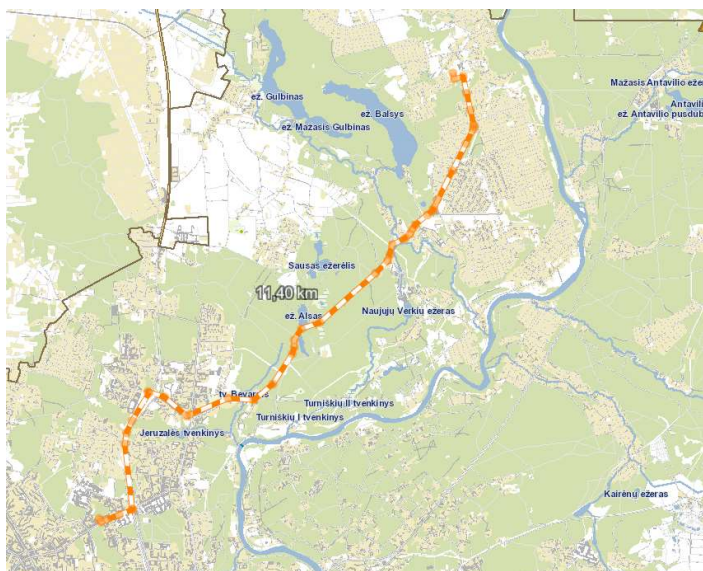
ež. Gulbinas
ež. Balsys
ež. Mažasis Gulbinas
Mažasis Antavilio ežer
Antavili
ež. Antavilio pusdub
Sausas ežerėlis
11,40 km
ež. Alsas
Naujųjų Verkių ežeras
tv. Bevar
Turniškių II tvenkinys
Turniškių I tvenkinys
Jeruzalės tvenkinys
Kairėnų ežeras